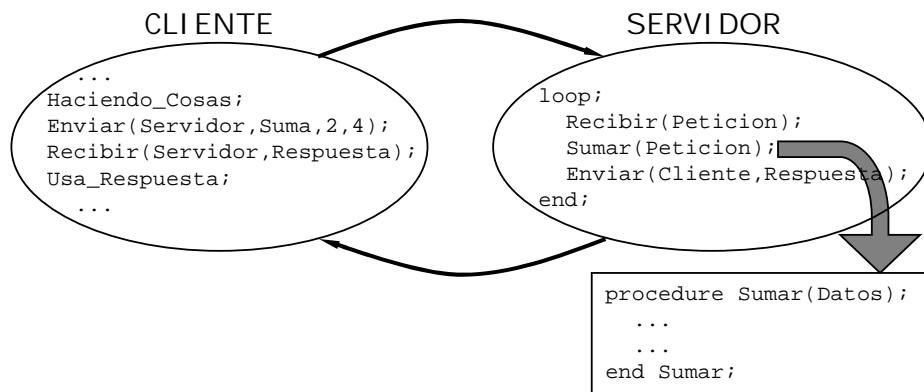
CLIENTE

...
Haciendo_Cosas;
Enviar(Servidor,Suma,2,4);
Recibir(Servidor,Respuesta);
Usa_Respuesta;
...

SERVIDOR

loop;
Recibir(Peticion);
Sumar(Peticion);
Enviar(Cliente,Respuesta);
end;

procedure Sumar(Datos);
...
...
end Sumar;